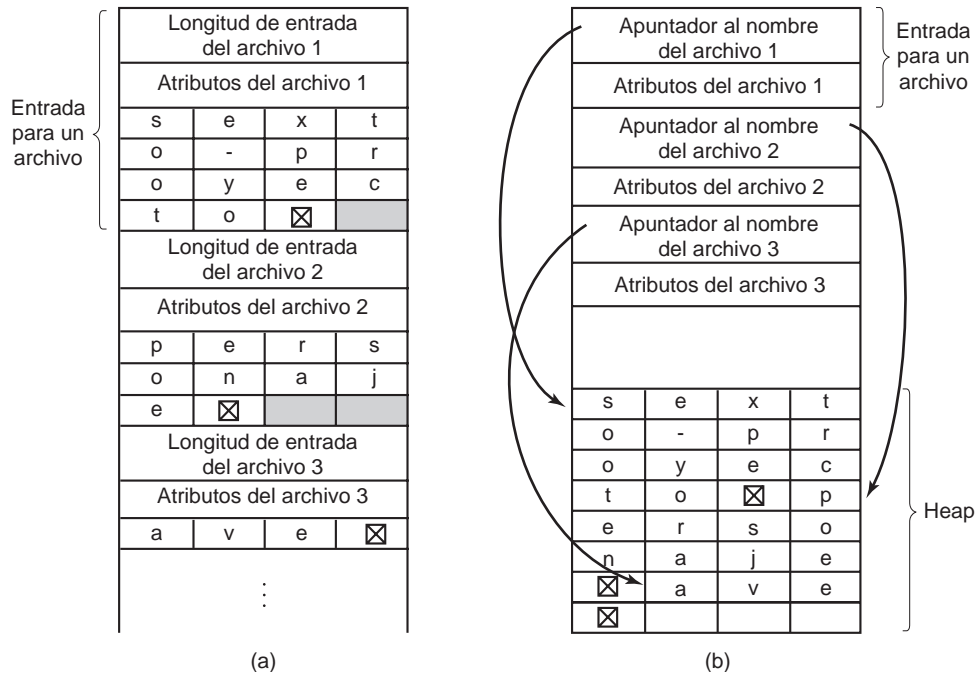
Entrada para un archivo

| Longitud de entrada del archivo 1 | | | |
|---|---|---|---|
| Atributos del archivo 1 | | | |
| s | e | x | t |
| o | - | p | r |
| o | y | e | c |
| t | o | ⊠ | |
| Longitud de entrada del archivo 2 | | | |
| Atributos del archivo 2 | | | |
| p | e | r | s |
| o | n | a | j |
| e | ⊠ | | |
| Longitud de entrada del archivo 3 | | | |
| Atributos del archivo 3 | | | |
| a | v | e | ⊠ |

⋮

(a)

Entrada para un archivo

| Apuntador al nombre del archivo 1 | | | |
|---|---|---|---|
| Atributos del archivo 1 | | | |
| Apuntador al nombre del archivo 2 | | | |
| Atributos del archivo 2 | | | |
| Apuntador al nombre del archivo 3 | | | |
| Atributos del archivo 3 | | | |
| s | e | x | t |
| o | - | p | r |
| o | y | e | c |
| t | o | ⊠ | p |
| e | r | s | o |
| n | a | j | e |
| ⊠ | a | v | e |
| ⊠ | | | |

Heap

(b)